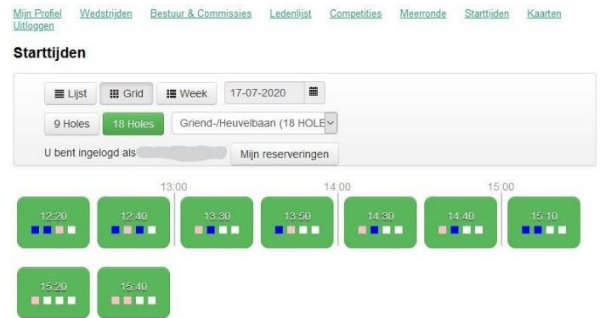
Mijn Profiel Wedstrijden Bestuur & Commissies Ledenlijst Competities Meerronde Starttijden Kaarten Uitloggen

Starttijden

Lijst Grid Week 17-07-2020

9 Holes 18 Holes Griend-/Heuvelbaan (18 HOLE

U bent ingelogd als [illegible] Mijn reserveringen

13:00 14:00 15:00

12:20 12:40 13:30 13:50 14:30 14:40 15:10

15:20 15:40